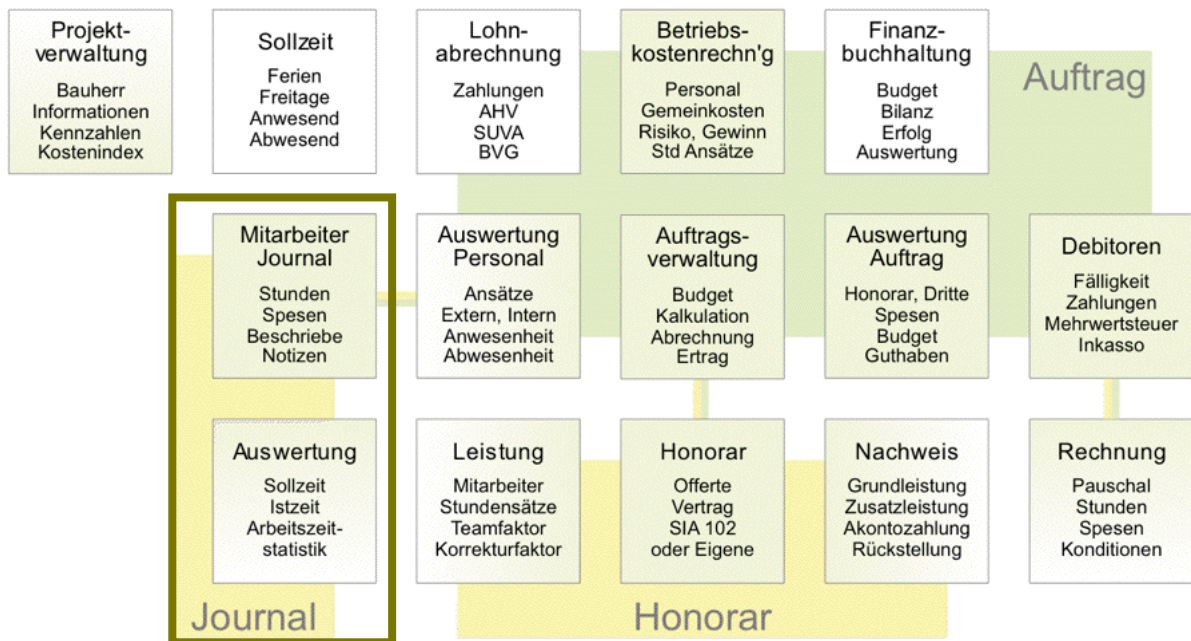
Projektverwaltung
Bauherr
Informationen
Kennzahlen
Kostenindex

Sollzeit
Ferien
Freitage
Anwesend
Abwesend

Lohnabrechnung
Zahlungen
AHV
SUVA
BVG

Betriebskostenrechn'g
Personal
Gemeinkosten
Risiko, Gewinn
Std Ansätze

Finanzbuchhaltung
Budget
Bilanz
Erfolg
Auswertung

Auftrag

Mitarbeiter Journal
Stunden
Spesen
Beschriebe
Notizen

Auswertung Personal
Ansätze
Extern, Intern
Anwesenheit
Abwesenheit

Auftragsverwaltung
Budget
Kalkulation
Abrechnung
Ertrag

Auswertung Auftrag
Honorar, Dritte
Spesen
Budget
Guthaben

Debitoren
Fälligkeit
Zahlungen
Mehrwertsteuer
Inkasso

Auswertung
Sollzeit
Istzeit
Arbeitszeitstatistik

Leistung
Mitarbeiter
Stundensätze
Teamfaktor
Korrekturfaktor

Honorar
Offerte
Vertrag
SIA 102
oder Eigene

Nachweis
Grundleistung
Zusatzleistung
Akontozahlung
Rückstellung

Rechnung
Pauschal
Stunden
Spesen
Konditionen

Journal

Honorar